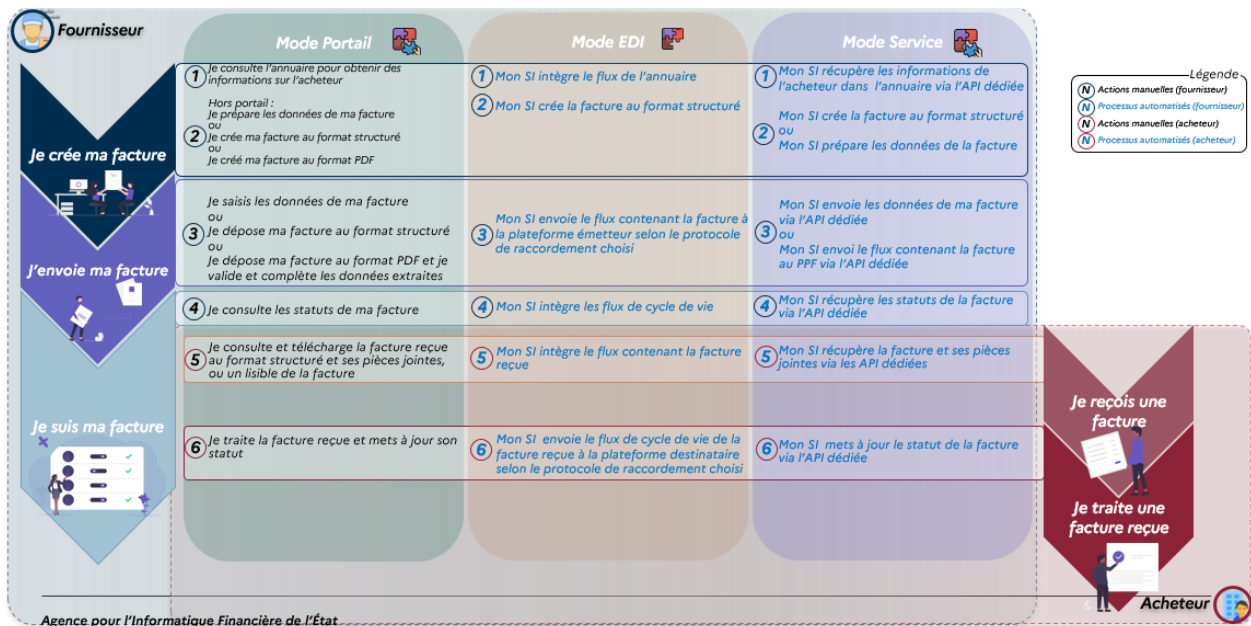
Fournisseur

Mode Portail

Mode EDI

Mode Service

Légende
N Actions manuelles (fournisseur)
N Processus automatisés (fournisseur)
N Actions manuelles (acheteur)
N Processus automatisés (acheteur)

Je crée ma facture

1 Je consulte l'annuaire pour obtenir des informations sur l'acheteur

2 Hors portail : Je prépare les données de ma facture ou Je crée ma facture au format structuré ou Je créé ma facture au format PDF

1 Mon SI intègre le flux de l'annuaire

2 Mon SI crée la facture au format structuré

1 Mon SI récupère les informations de l'acheteur dans l'annuaire via l'API dédiée

2 Mon SI crée la facture au format structuré ou Mon SI prépare les données de la facture

J'envoie ma facture

3 Je saisis les données de ma facture ou Je dépose ma facture au format structuré ou Je dépose ma facture au format PDF et je valide et complète les données extraites

3 Mon SI envoie le flux contenant la facture à la plateforme émetteur selon le protocole de raccordement choisi

3 Mon SI envoie les données de ma facture via l'API dédiée ou Mon SI envoi le flux contenant la facture au PPF via l'API dédiée

4 Je consulte les statuts de ma facture

4 Mon SI intègre les flux de cycle de vie

4 Mon SI récupère les statuts de la facture via l'API dédiée

Je suis ma facture

5 Je consulte et télécharge la facture reçue au format structuré et ses pièces jointes, ou un lisible de la facture

5 Mon SI intègre le flux contenant la facture reçue

5 Mon SI récupère la facture et ses pièces jointes via les API dédiées

6 Je traite la facture reçue et mets à jour son statut

6 Mon SI envoie le flux de cycle de vie de la facture reçue à la plateforme destinataire selon le protocole de raccordement choisi

6 Mon SI mets à jour le statut de la facture via l'API dédiée

Je reçois une facture

Je traite une facture reçue

Acheteur

Agence pour l'Informatique Financière de l'État